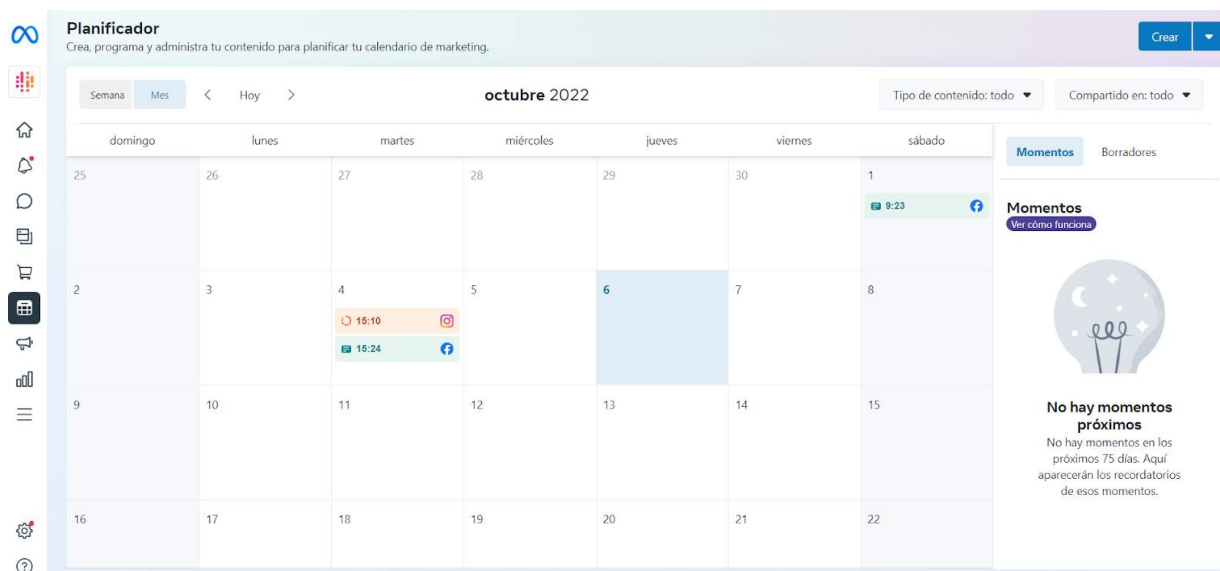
Planificador
Crea, programa y administra tu contenido para planificar tu calendario de marketing.

Crear

Semana Mes Hoy octubre 2022 Tipo de contenido: todo Compartido en: todo

| domingo | lunes | martes | miércoles | jueves | viernes | sábado |
|---|---|---|---|---|---|---|
| 25 | 26 | 27 | 28 | 29 | 30 | 1 9:23 |
| 2 | 3 | 4 15:10 15:24 | 5 | 6 | 7 | 8 |
| 9 | 10 | 11 | 12 | 13 | 14 | 15 |
| 16 | 17 | 18 | 19 | 20 | 21 | 22 |

Momentos Borradores

Momentos
Ver cómo funciona

No hay momentos próximos
No hay momentos en los próximos 75 días. Aquí aparecerán los recordatorios de esos momentos.